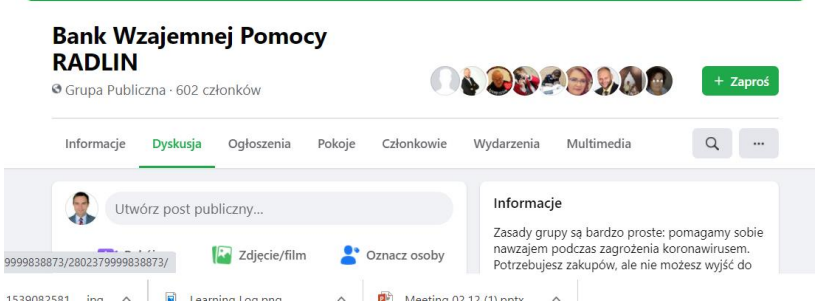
Bank Wzajemnej Pomocy RADLIN
Grupa Publiczna · 602 członków

+ Zaproś

Informacje Dyskusja Ogłoszenia Pokoje Członkowie Wydarzenia Multimedia ···

Utwórz post publiczny...

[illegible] Zdjęcie/film Oznacz osoby

9999838873/2802379999838873/

Informacje

Zasady grupy są bardzo proste: pomagamy sobie nawzajem podczas zagrożenia koronawirusem. Potrzebujesz zakupów, ale nie możesz wyjść do

1539082581....jpg ^ Learning Log.png ^ Meeting 02.12 (1).pptx ^